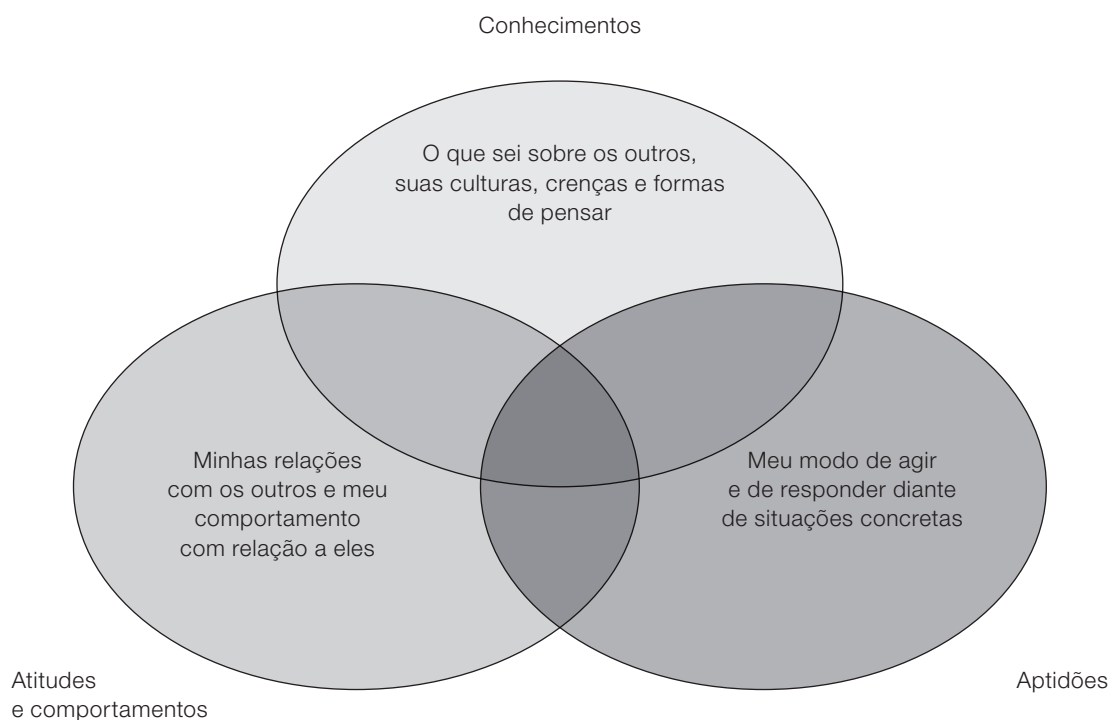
Conhecimentos

O que sei sobre os outros, suas culturas, crenças e formas de pensar

Minhas relações com os outros e meu comportamento com relação a eles

Meu modo de agir e de responder diante de situações concretas

Atitudes e comportamentos

Aptidões